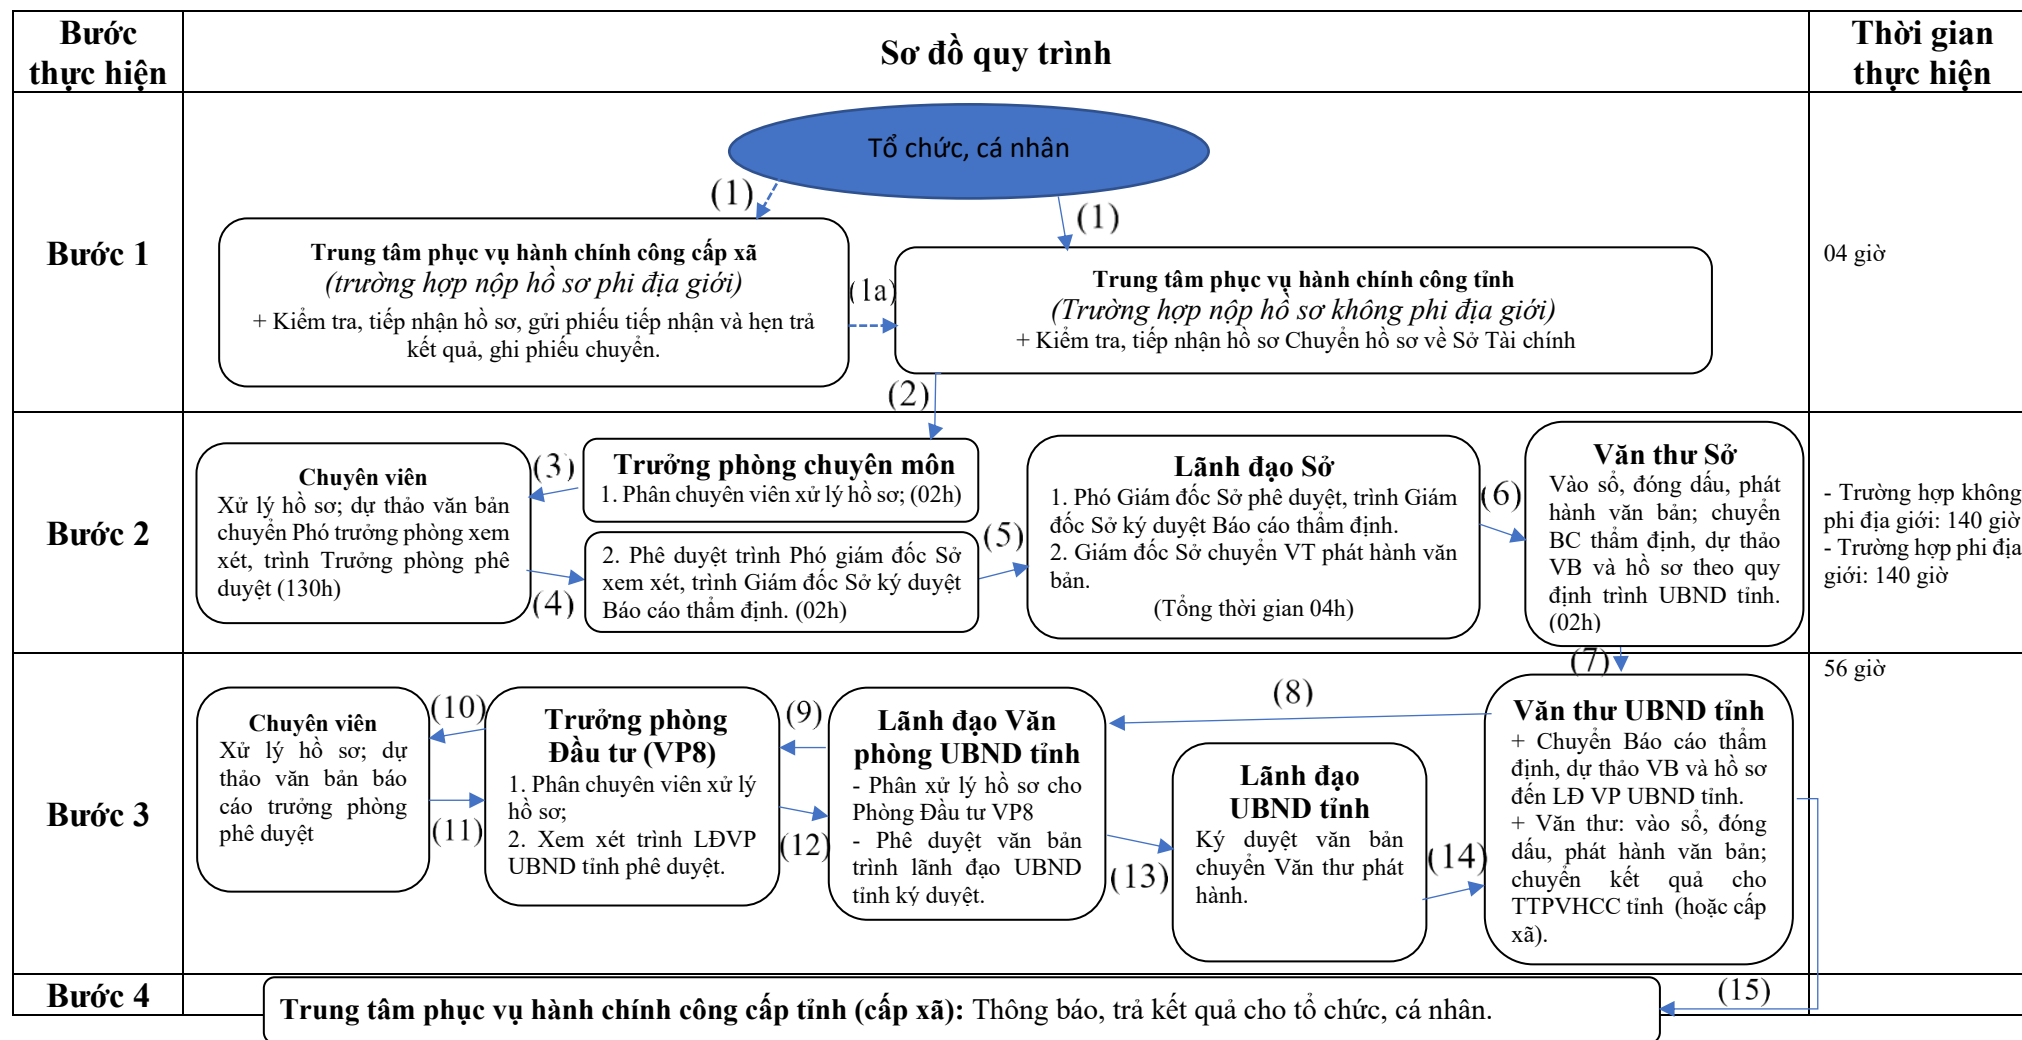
| Bước thực hiện | Sơ đồ quy trình | Thời gian thực hiện |
|---|---|---|
| Bước 1 | | 04 giờ |
| Bước 2 | | - Trường hợp không phi địa giới: 140 giờ<br>- Trường hợp phi địa giới: 140 giờ |
| Bước 3 | | 56 giờ |
| Bước 4 | | |

Tổ chức, cá nhân

(1)

(1)

Trung tâm phục vụ hành chính công cấp xã
(trường hợp nộp hồ sơ phi địa giới)
+ Kiểm tra, tiếp nhận hồ sơ, gửi phiếu tiếp nhận và hẹn trả kết quả, ghi phiếu chuyển.

(1a)

Trung tâm phục vụ hành chính công tỉnh
(Trường hợp nộp hồ sơ không phi địa giới)
+ Kiểm tra, tiếp nhận hồ sơ Chuyển hồ sơ về Sở Tài chính

(2)

Chuyên viên
Xử lý hồ sơ; dự thảo văn bản chuyển Phó trưởng phòng xem xét, trình Trưởng phòng phê duyệt (130h)

(3)

(4)

Trưởng phòng chuyên môn
1. Phân chuyên viên xử lý hồ sơ; (02h)

2. Phê duyệt trình Phó giám đốc Sở xem xét, trình Giám đốc Sở ký duyệt Báo cáo thẩm định. (02h)

(5)

Lãnh đạo Sở
1. Phó Giám đốc Sở phê duyệt, trình Giám đốc Sở ký duyệt Báo cáo thẩm định.
2. Giám đốc Sở chuyển VT phát hành văn bản.
(Tổng thời gian 04h)

(6)

Văn thư Sở
Vào sổ, đóng dấu, phát hành văn bản; chuyển BC thẩm định, dự thảo VB và hồ sơ theo quy định trình UBND tỉnh. (02h)

(7)

Chuyên viên
Xử lý hồ sơ; dự thảo văn bản báo cáo trưởng phòng phê duyệt

(10)

(11)

Trưởng phòng Đầu tư (VP8)
1. Phân chuyên viên xử lý hồ sơ;
2. Xem xét trình LĐVP UBND tỉnh phê duyệt.

(9)

(12)

Lãnh đạo Văn phòng UBND tỉnh
- Phân xử lý hồ sơ cho Phòng Đầu tư VP8
- Phê duyệt văn bản trình lãnh đạo UBND tỉnh ký duyệt.

(8)

(13)

Lãnh đạo UBND tỉnh
Ký duyệt văn bản chuyển Văn thư phát hành.

(14)

Văn thư UBND tỉnh
+ Chuyển Báo cáo thẩm định, dự thảo VB và hồ sơ đến LĐ VP UBND tỉnh.
+ Văn thư: vào sổ, đóng dấu, phát hành văn bản; chuyển kết quả cho TTPVHCC tỉnh (hoặc cấp xã).

(15)

Trung tâm phục vụ hành chính công cấp tỉnh (cấp xã): Thông báo, trả kết quả cho tổ chức, cá nhân.